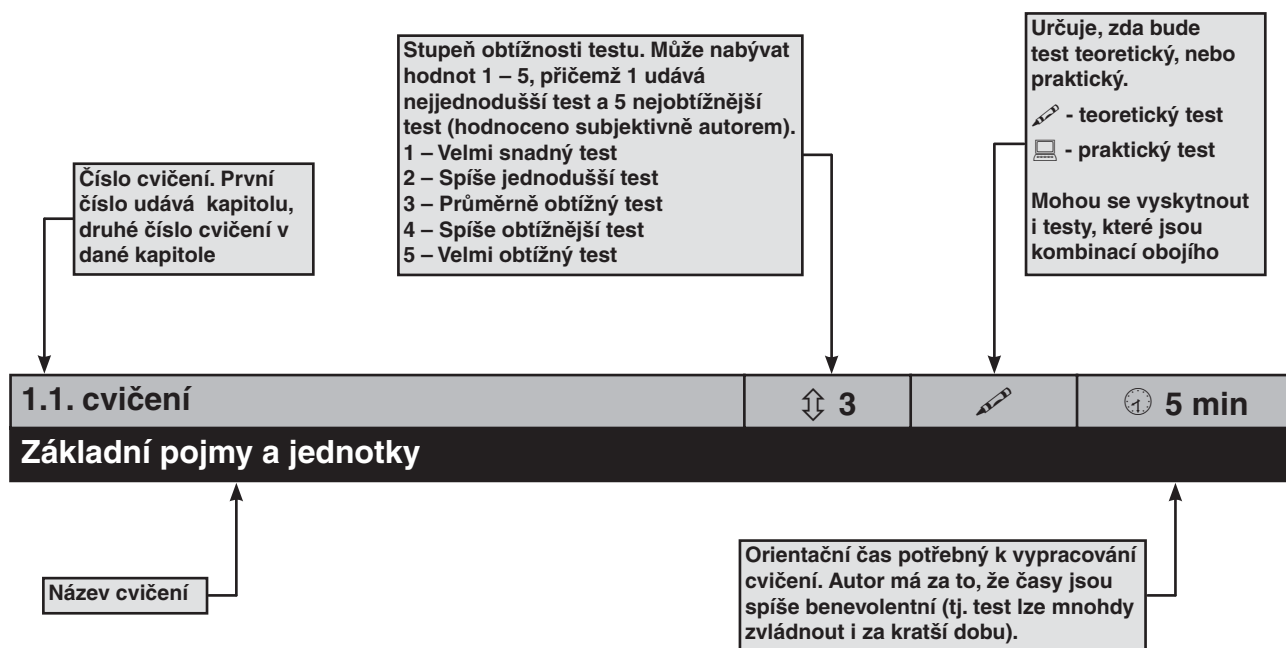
Stupeň obtížnosti testu. Může nabývat hodnot 1 – 5, přičemž 1 udává nejjednodušší test a 5 nejobtížnější test (hodnoceno subjektivně autorem).
1 – Velmi snadný test
2 – Spíše jednodušší test
3 – Průměrně obtížný test
4 – Spíše obtížnější test
5 – Velmi obtížný test

Určuje, zda bude test teoretický, nebo praktický.
- teoretický test
- praktický test

Mohou se vyskytnout i testy, které jsou kombinací obojího

Číslo cvičení. První číslo udává kapitolu, druhé číslo cvičení v dané kapitole

1.1. cvičení | 3 | | 5 min

Základní pojmy a jednotky

Název cvičení

Orientační čas potřebný k vypracování cvičení. Autor má za to, že časy jsou spíše benevolentní (tj. test lze mnohdy zvládnout i za kratší dobu).